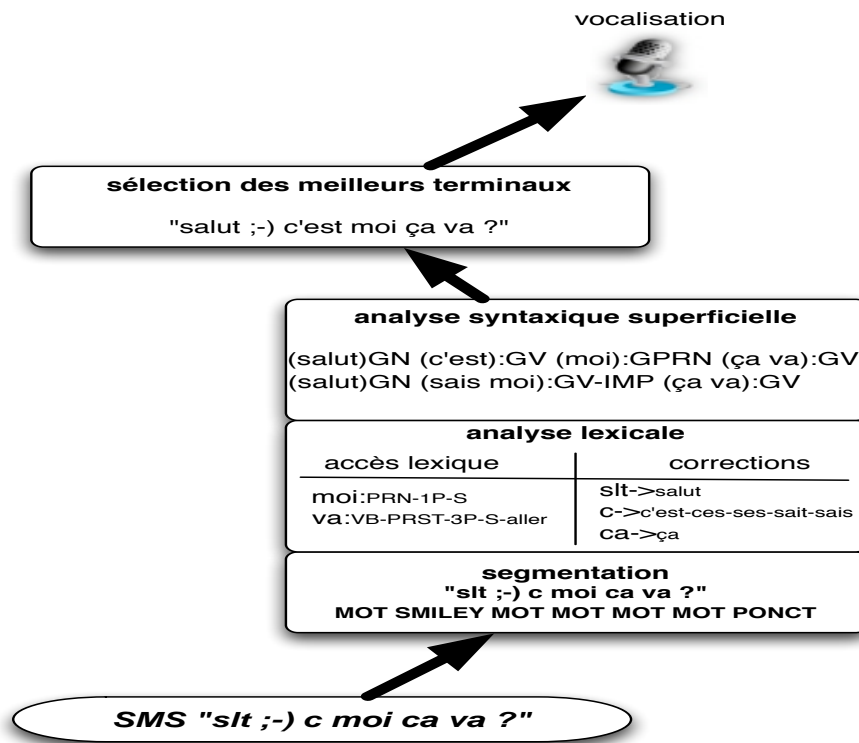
vocalisation

sélection des meilleurs terminaux

"salut ;-) c'est moi ça va ?"

analyse syntaxique superficielle

(salut)GN (c'est):GV (moi):GPRN (ça va):GV
(salut)GN (sais moi):GV-IMP (ça va):GV

analyse lexicale

| accès lexique | corrections |
|---|---|
| moi:PRN-1P-S<br>va:VB-PRST-3P-S-aller | slt->salut<br>c->c'est-ces-ses-sait-sais<br>ca->ça |

segmentation
"slt ;-) c moi ca va ?"
MOT SMILEY MOT MOT MOT MOT PONCT

SMS "slt ;-) c moi ca va ?"